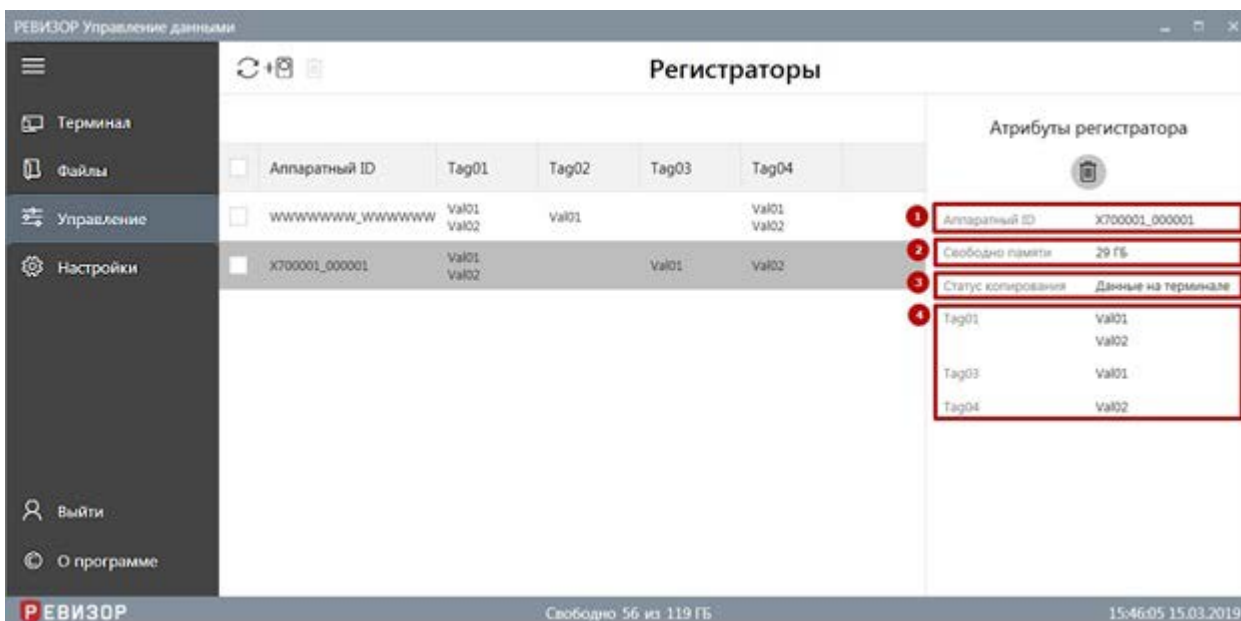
РЕВИЗОР Управление данными

Терминал
Файлы
Управление
Настройки

Регистраторы

| | Аппаратный ID | Tag01 | Tag02 | Tag03 | Tag04 |
|---|---|---|---|---|---|
| | WWWWWWW_WWWWWW | Val01 Val02 | Val01 | | Val01 Val02 |
| | X700001_000001 | Val01 Val02 | | Val01 | Val02 |

Атрибуты регистратора

1 Аппаратный ID X700001_000001
2 Свободно памяти 29 ГБ
3 Статус копирования Данные на терминале
4 Tag01 Val01 Val02
Tag03 Val01
Tag04 Val02

Выйти
О программе

РЕВИЗОР
Свободно 56 из 119 ГБ
15:46:05 15.03.2019